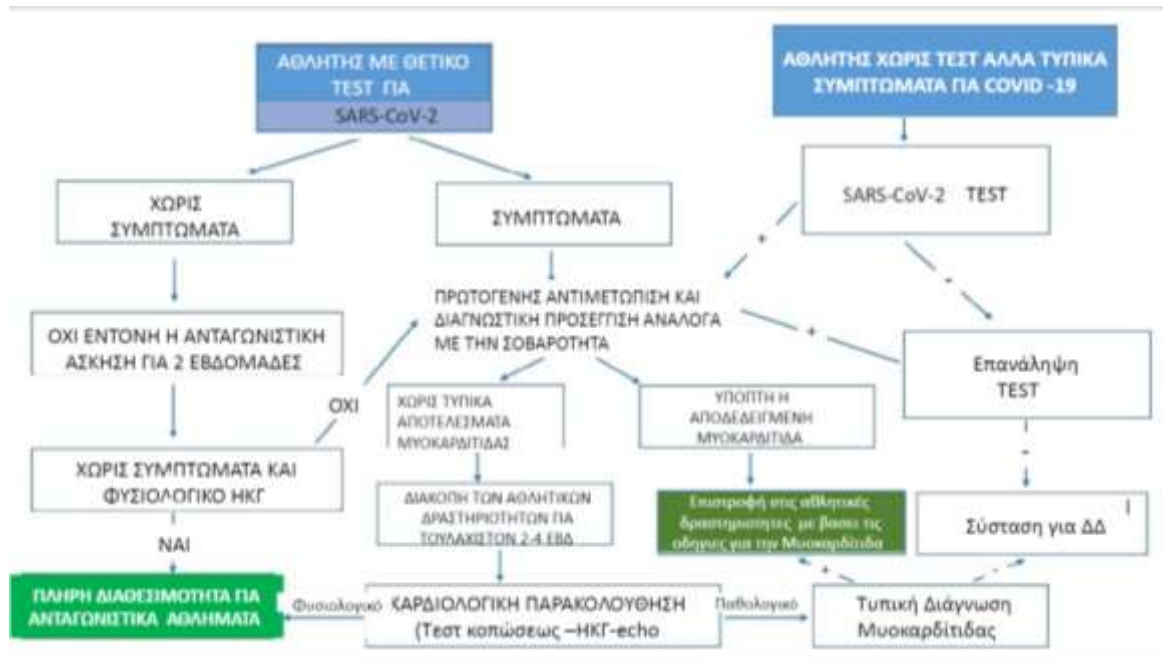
ΑΘΛΗΤΗΣ ΜΕ ΘΕΤΙΚΟ TEST ΓΙΑ

SARS-CoV-2

ΑΘΛΗΤΗΣ ΧΩΡΙΣ ΤΕΣΤ ΑΛΛΑ ΤΥΠΙΚΑ ΣΥΜΠΤΩΜΑΤΑ ΓΙΑ COVID -19

ΧΩΡΙΣ ΣΥΜΠΤΩΜΑΤΑ

ΣΥΜΠΤΩΜΑΤΑ

SARS-CoV-2 TEST

+

-

ΠΡΩΤΟΓΕΝΗΣ ΑΝΤΙΜΕΤΩΠΙΣΗ ΚΑΙ ΔΙΑΓΝΩΣΤΙΚΗ ΠΡΟΣΕΓΓΙΣΗ ΑΝΑΛΟΓΑ ΜΕ ΤΗΝ ΣΟΒΑΡΟΤΗΤΑ

+

ΟΧΙ ΕΝΤΟΝΗ Η ΑΝΤΑΓΩΝΙΣΤΙΚΗ ΑΣΚΗΣΗ ΓΙΑ 2 ΕΒΔΟΜΑΔΕΣ

ΟΧΙ

ΧΩΡΙΣ ΤΥΠΙΚΑ ΑΠΟΤΕΛΕΣΜΑΤΑ ΜΥΟΚΑΡΔΙΤΙΔΑΣ

ΥΠΟΠΤΗ Η ΑΠΟΔΕΔΕΙΓΜΕΝΗ ΜΥΟΚΑΡΔΙΤΙΔΑ

Επανάληψη TEST

ΧΩΡΙΣ ΣΥΜΠΤΩΜΑΤΑ ΚΑΙ ΦΥΣΙΟΛΟΓΙΚΟ ΗΚΓ

ΔΙΑΚΟΠΗ ΤΩΝ ΑΘΛΗΤΙΚΩΝ ΔΡΑΣΤΗΡΙΟΤΗΤΩΝ ΓΙΑ ΤΟΥΛΑΧΙΣΤΟΝ 2-4 ΕΒΔ

Επιστροφή στις αθλητικές δραστηριοτητες με βαση τις οδηγιες για την Μυοκαρδίτιδα

-

Σύσταση για ΔΔ

ΝΑΙ

ΠΛΗΡΗ ΔΙΑΘΕΣΙΜΟΤΗΤΑ ΓΙΑ ΑΝΤΑΓΩΝΙΣΤΙΚΑ ΑΘΛΗΜΑΤΑ

Φυσιολογικό

ΚΑΡΔΙΟΛΟΓΙΚΗ ΠΑΡΑΚΟΛΟΥΘΗΣΗ (Τεστ κοπώσεως –ΗΚΓ-echo

Παθολογικό

+

-

Τυπική Διάγνωση Μυοκαρδίτιδας